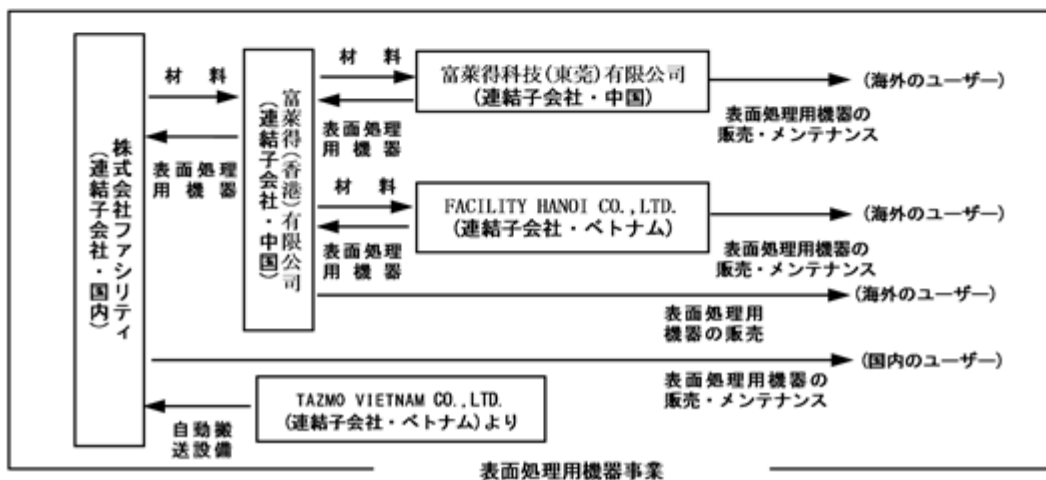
株式会社ファシリティ
（連結子会社・国内）

材 料

表面処理用機器

富莱得（香港）有限公司
（連結子会社・中国）

材 料

表面処理用機器

富莱得科技（東莞）有限公司
（連結子会社・中国）

（海外のユーザー）

表面処理用機器の販売・メンテナンス

材 料

表面処理用機器

FACILITY HANOI CO.,LTD.
（連結子会社・ベトナム）

（海外のユーザー）

表面処理用機器の販売・メンテナンス

（海外のユーザー）

表面処理用機器の販売

（国内のユーザー）

表面処理用機器の販売・メンテナンス

自動搬送設備

TAZMO VIETNAM CO.,LTD.
（連結子会社・ベトナム）より

表面処理用機器事業